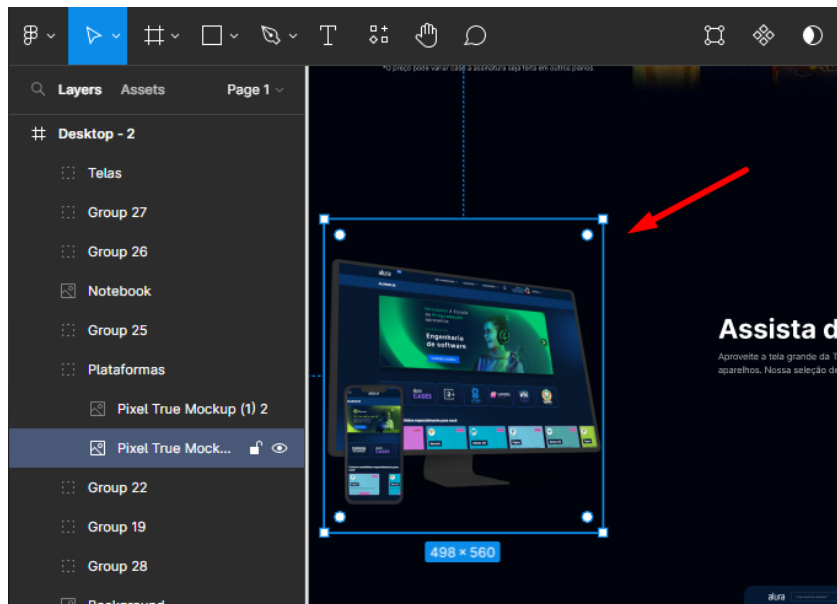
Layers Assets Page 1

Desktop - 2
Telas
Group 27
Group 26
Notebook
Group 25
Plataformas
Pixel True Mockup (1) 2
Pixel True Mock...
Group 22
Group 19
Group 28

*O preço pode variar caso a assinatura seja feita em outros planos

Assista d
Aproveite a tela grande da T
aparelhos. Nossa seleção de

498 × 560

alura